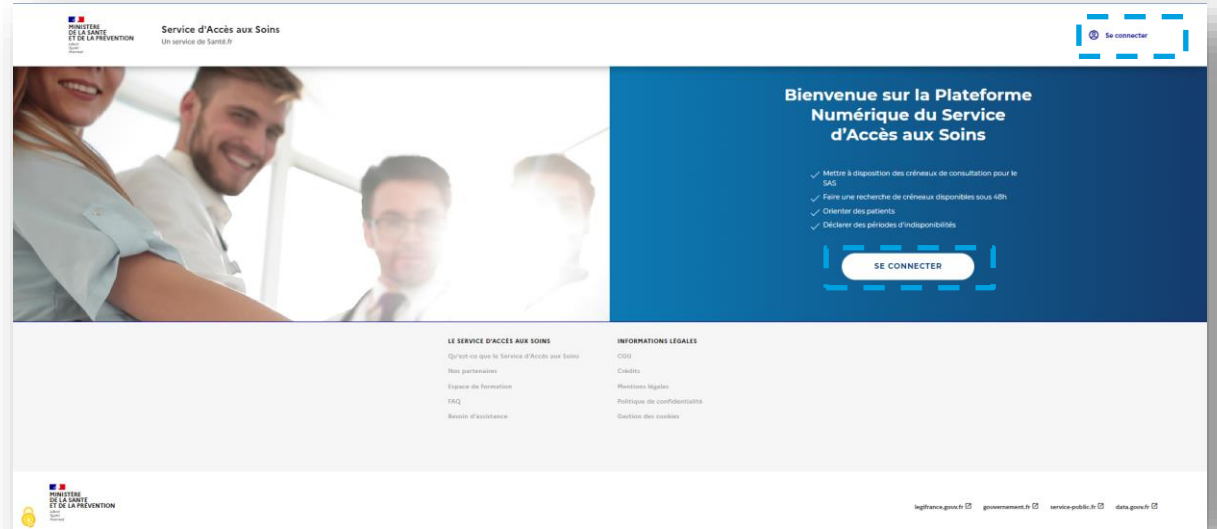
MINISTÈRE DE LA SANTÉ ET DE LA PRÉVENTION
Liberté
Égalité
Fraternité

Service d'Accès aux Soins
Un service de Santé.fr

Se connecter

Bienvenue sur la Plateforme Numérique du Service d'Accès aux Soins

Mettre à disposition des créneaux de consultation pour le SAS
Faire une recherche de créneaux disponibles sous 48h
Orienter des patients
Déclarer des périodes d'indisponibilités

SE CONNECTER

LE SERVICE D'ACCÈS AUX SOINS
Qu'est-ce que le Service d'Accès aux Soins
Nos partenaires
Espace de formation
FAQ
Besoin d'assistance

INFORMATIONS LÉGALES
CGU
Crédits
Mentions légales
Politique de confidentialité
Gestion des cookies

MINISTÈRE DE LA SANTÉ ET DE LA PRÉVENTION
Liberté
Égalité
Fraternité

legifrance.gouv.fr gouvernement.fr service-public.fr data.gouv.fr